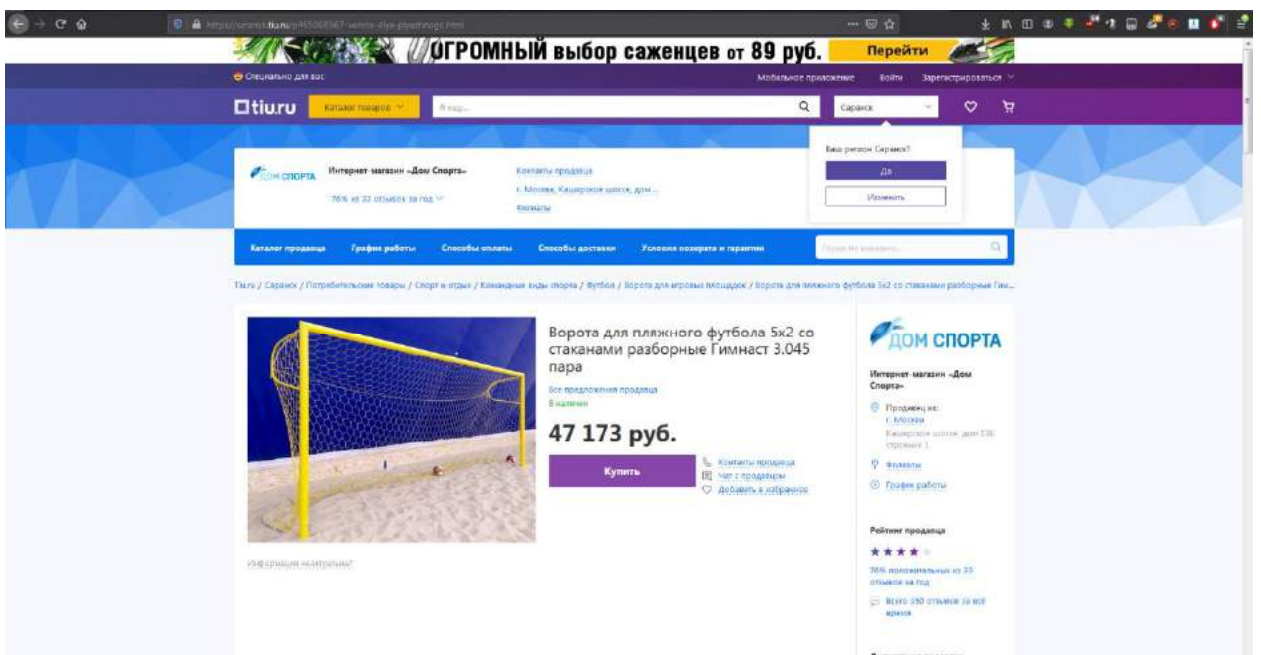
ОГРОМНЫЙ выбор саженцев от 89 руб. Перейти

Специально для вас
Мобильное приложение Войти Зарегистрироваться

tiu.ru Каталог товаров Я ищу... Саранск

Ваш регион Саранск?
Да
Изменить

ДОМ СПОРТА Интернет-магазин «Дом Спорта»
76% из 33 отзывов за год
Контакты продавца
г. Москва, Каширское шоссе, дом ...
Филиалы

Каталог продавца График работы Способы оплаты Способы доставки Условия возврата и гарантии Поиск по компании...

Tiu.ru / Саранск / Потребительские товары / Спорт и отдых / Командные виды спорта / Футбол / Ворота для игровых площадок / Ворота для пляжного футбола 5х2 со стаканами разборные Гим...

Ворота для пляжного футбола 5х2 со стаканами разборные Гимнаст 3.045 пара
Все предложения продавца
В наличии
47 173 руб.
Купить
Контакты продавца
Чат с продавцом
Добавить в избранное

Информация полезна?

ДОМ СПОРТА
Интернет-магазин «Дом Спорта»
Продавец из:
г. Москва
Каширское шоссе, дом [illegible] строение 1
Филиалы
График работы

Рейтинг продавца
76% положительных из 33 отзывов за год
Всего 350 отзывов за все время